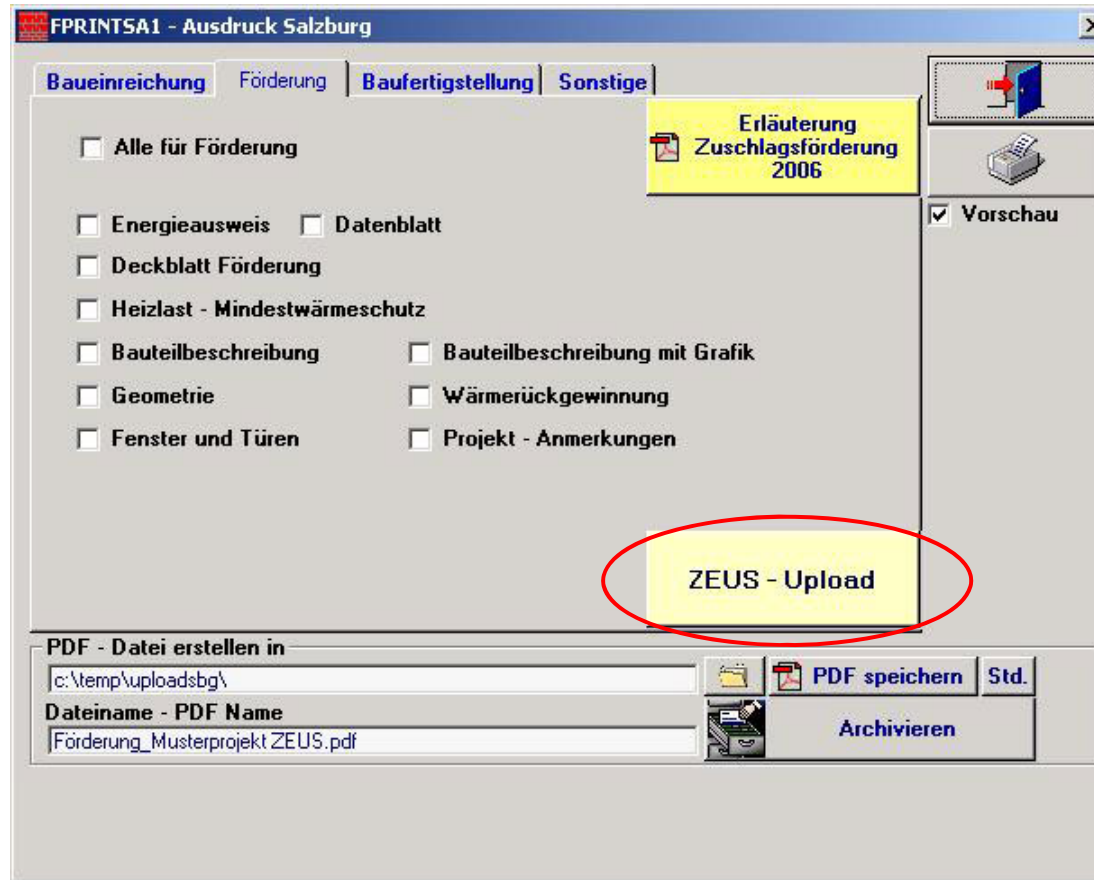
FPRINTSA1 - Ausdruck Salzburg

Baueinreichung | Förderung | Baufertigstellung | Sonstige

Erläuterung Zuschlagsförderung 2006

Alle für Förderung

Energieausweis
Datenblatt
Deckblatt Förderung
Heizlast - Mindestwärmeschutz
Bauteilbeschreibung
Bauteilbeschreibung mit Grafik
Geometrie
Wärmerückgewinnung
Fenster und Türen
Projekt - Anmerkungen

Vorschau

ZEUS - Upload

PDF - Datei erstellen in
c:\temp\uploadsbg\
PDF speichern
Std.
Dateiname - PDF Name
Förderung_Musterprojekt ZEUS.pdf
Archivieren